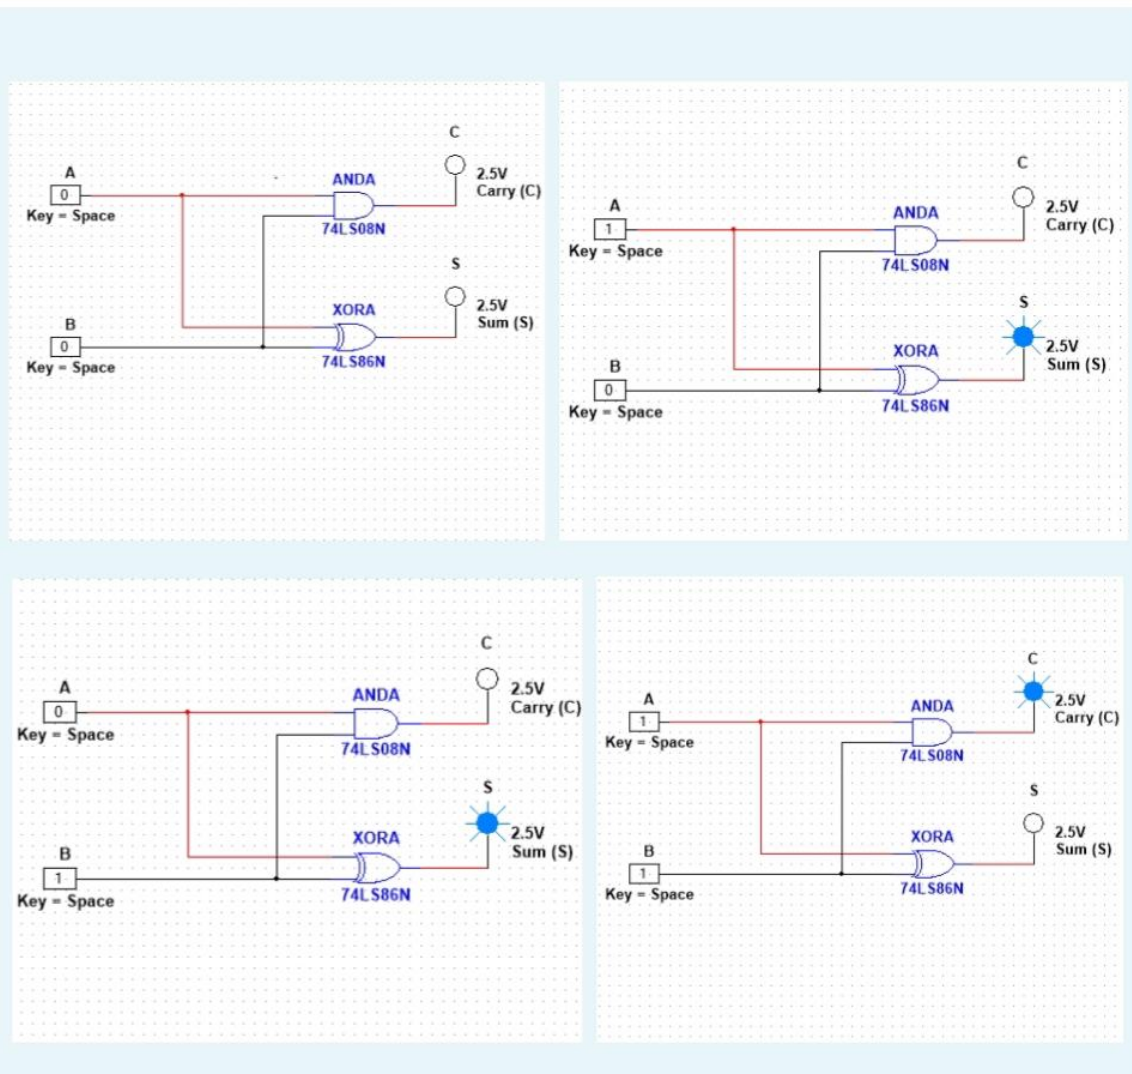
A
0
Key = Space
B
0
Key = Space
ANDA
74LS08N
XORA
74LS86N
C
2.5V
Carry (C)
S
2.5V
Sum (S)

A
1
Key = Space
B
0
Key = Space
ANDA
74LS08N
XORA
74LS86N
C
2.5V
Carry (C)
S
2.5V
Sum (S)

A
0
Key = Space
B
1
Key = Space
ANDA
74LS08N
XORA
74LS86N
C
2.5V
Carry (C)
S
2.5V
Sum (S)

A
1
Key = Space
B
1
Key = Space
ANDA
74LS08N
XORA
74LS86N
C
2.5V
Carry (C)
S
2.5V
Sum (S)